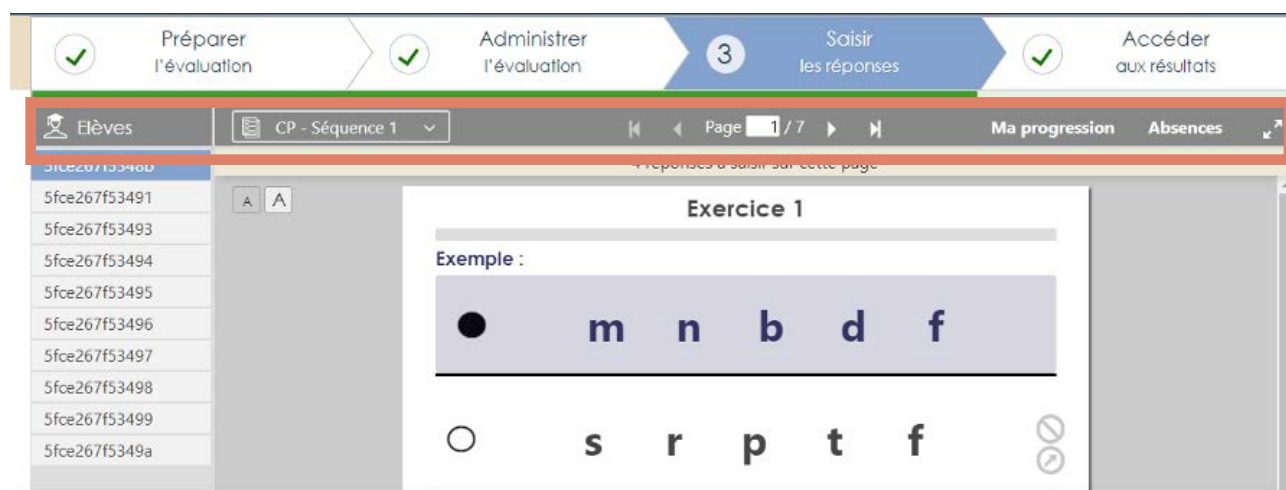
Préparer
l'évaluation

Administrer
l'évaluation

3
Saisir
les réponses

Accéder
aux résultats

Elèves

CP - Séquence 1

Page 1 / 7

Ma progression

Absences

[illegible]

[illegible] réponses à saisir sur cette page

5fce267f53491
5fce267f53493
5fce267f53494
5fce267f53495
5fce267f53496
5fce267f53497
5fce267f53498
5fce267f53499
5fce267f5349a

A A

Exercice 1

Exemple :

m n b d f

s r p t f